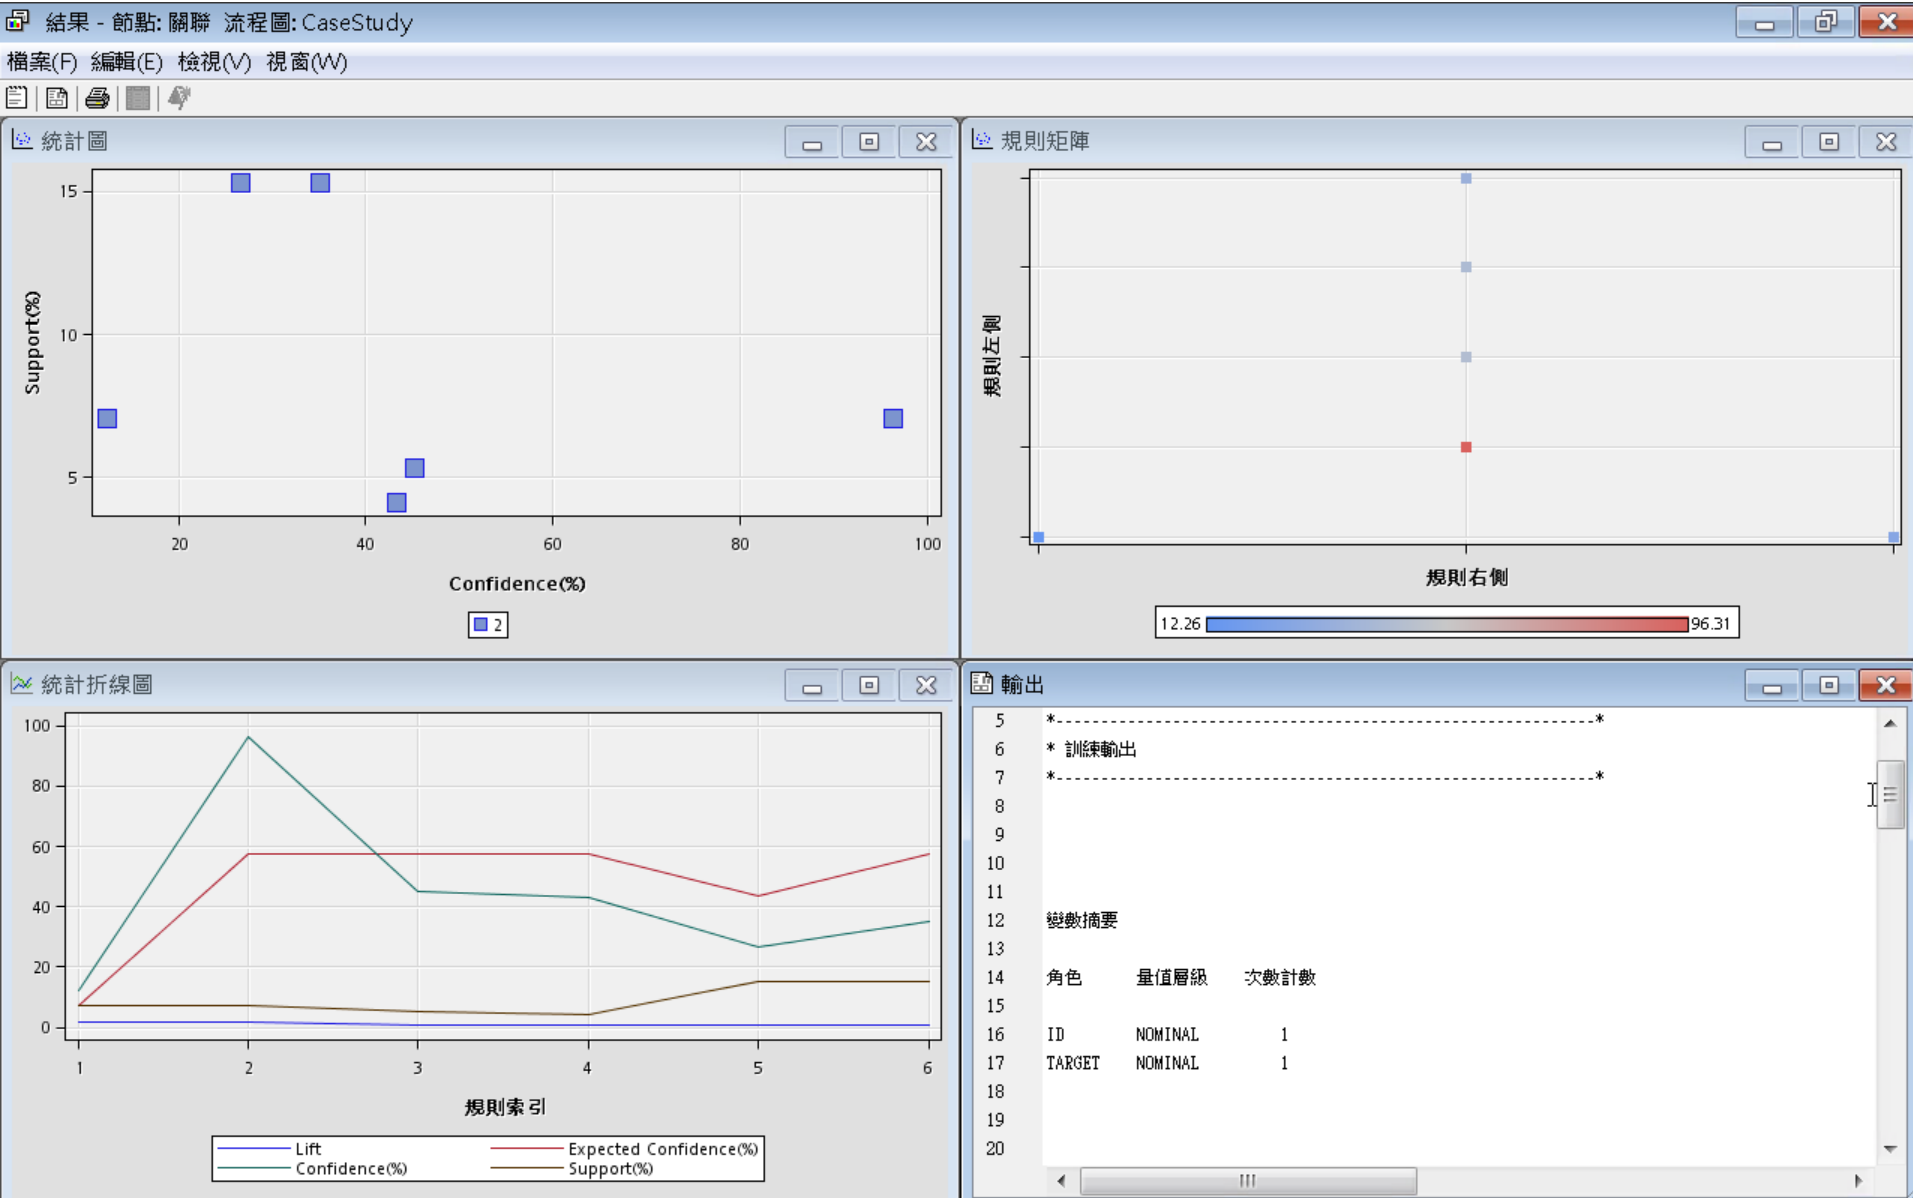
結果 - 節點: 關聯 流程圖: CaseStudy

檔案(F) 編輯(E) 檢視(V) 視窗(W)

統計圖

Support(%)

15
10
5

20 40 60 80 100

Confidence(%)

2

規則矩陣

規則左側

規則右側

12.26 96.31

統計折線圖

100
80
60
40
20
0

1 2 3 4 5 6

規則索引

Lift
Confidence(%)
Expected Confidence(%)
Support(%)

輸出

5 *------------------------------------------------------*
6 * 訓練輸出
7 *------------------------------------------------------*
8
9
10
11
12 變數摘要
13
14 角色 量值層級 次數計數
15
16 ID NOMINAL 1
17 TARGET NOMINAL 1
18
19
20